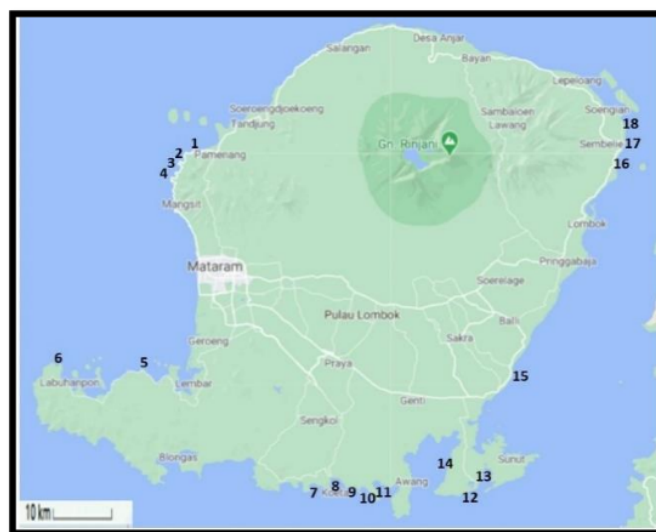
Desa Anjar
Salangan
Bayan
Lepeloang
Soengian
18
Sembelie 17
16
Soeroengdjoekoeng
Tandjung
Sambaioen
Lawang
Gn. Rinjani
1
2
3
Pamenang
4
Mangsit
Lombok
Mataram
Pringgabaja
Soerelage
Pulau Lombok
Bali
Sakra
6
5
Geroeng
Labuhanpon
Lembar
Praya
15
Genti
Sengkol
Blongas
14
Sunut
13
Awang
8
7
Kuta
9
10
11
12
10 km